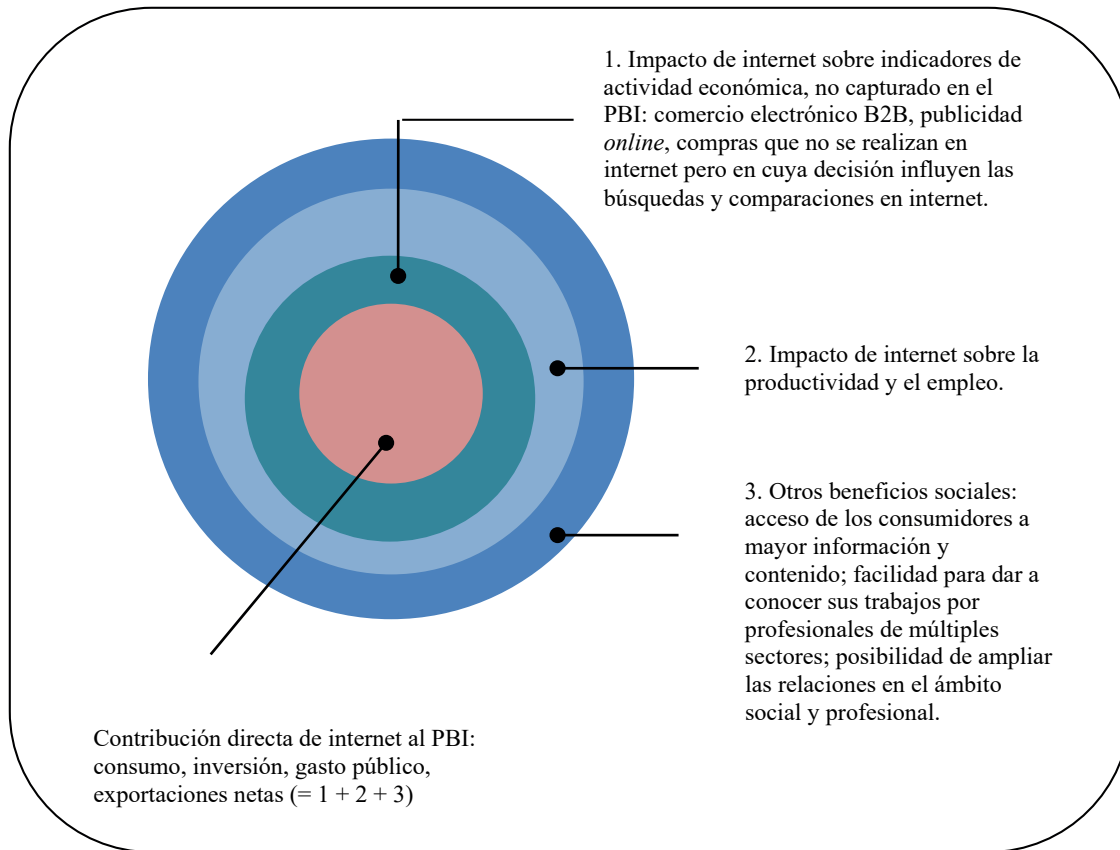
1. Impacto de internet sobre indicadores de actividad económica, no capturado en el PBI: comercio electrónico B2B, publicidad *online*, compras que no se realizan en internet pero en cuya decisión influyen las búsquedas y comparaciones en internet.

2. Impacto de internet sobre la productividad y el empleo.

3. Otros beneficios sociales: acceso de los consumidores a mayor información y contenido; facilidad para dar a conocer sus trabajos por profesionales de múltiples sectores; posibilidad de ampliar las relaciones en el ámbito social y profesional.

Contribución directa de internet al PBI: consumo, inversión, gasto público, exportaciones netas (= 1 + 2 + 3)